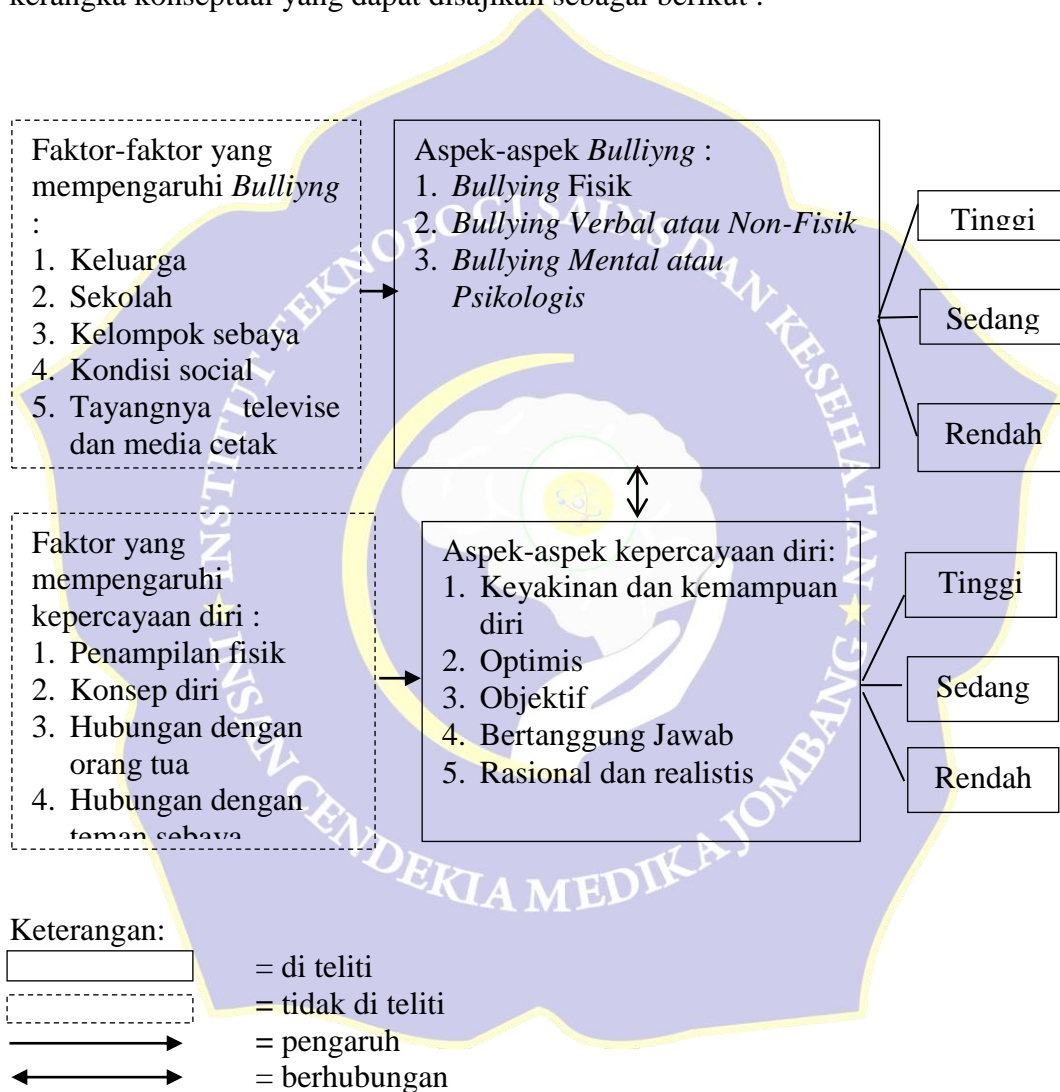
kerangka konseptual yang dapat disajikan sebagai berikut :

Faktor-faktor yang mempengaruhi *Bulliyng* :
1. Keluarga
2. Sekolah
3. Kelompok sebaya
4. Kondisi social
5. Tayangnya televise dan media cetak

Aspek-aspek *Bulliyng* :
1. *Bullying* Fisik
2. *Bullying Verbal atau Non-Fisik*
3. *Bullying Mental atau Psikologis*

Tinggi

Sedang

Rendah

Faktor yang mempengaruhi kepercayaan diri :
1. Penampilan fisik
2. Konsep diri
3. Hubungan dengan orang tua
4. Hubungan dengan teman sebaya

Aspek-aspek kepercayaan diri:
1. Keyakinan dan kemampuan diri
2. Optimis
3. Objektif
4. Bertanggung Jawab
5. Rasional dan realistis

Tinggi

Sedang

Rendah

INSTITUT TEKNOLOGI SAINS DAN KESEHATAN INSAN CENDEKIA MEDIKA JOMBANG

Keterangan:
= di teliti
= tidak di teliti
= pengaruh
= berhubungan